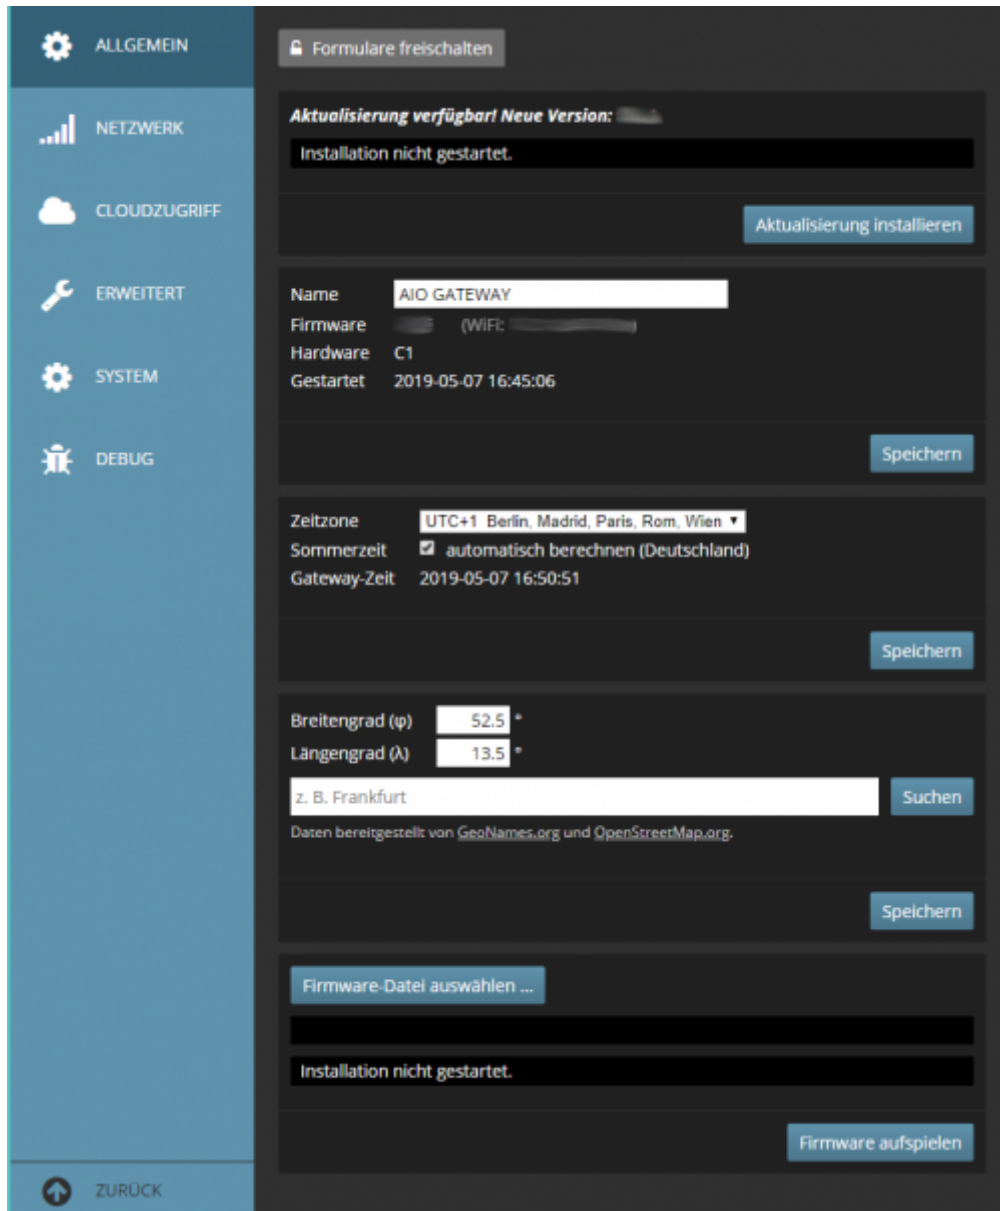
ALLGEMEIN

NETZWERK

CLOUDZUGRIFF

ERWEITERT

SYSTEM

DEBUG

ZURÜCK

Formulare freischalten

Aktualisierung verfügbar! Neue Version: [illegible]

Installation nicht gestartet.

Aktualisierung installieren

Name AIO GATEWAY
Firmware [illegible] (WiFi: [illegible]
Hardware C1
Gestartet 2019-05-07 16:45:06

Speichern

Zeitzone UTC+1 Berlin, Madrid, Paris, Rom, Wien
Sommerzeit automatisch berechnen (Deutschland)
Gateway-Zeit 2019-05-07 16:50:51

Speichern

Breitengrad (φ) 52.5 °
Längengrad (λ) 13.5 °

z. B. Frankfurt

Suchen

Daten bereitgestellt von GeoNames.org und OpenStreetMap.org.

Speichern

Firmware-Datei auswählen ...

Installation nicht gestartet.

Firmware aufspielen